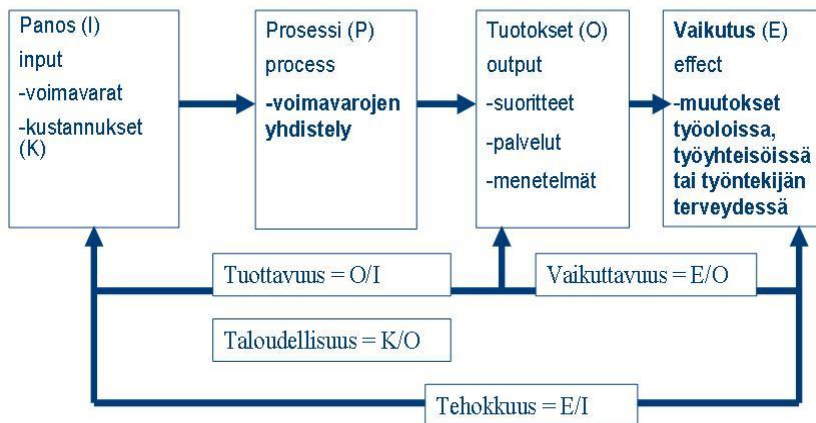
Panos (I)
input
-voimavarat
-kustannukset (K)

Prosessi (P)
process
-voimavarojen yhdistely

Tuotokset (O)
output
-suoritteet
-palvelut
-menetelmät

Vaikutus (E)
effect
-muutokset työoloissa, työyhteisöissä tai työntekijän terveydessä

Tuottavuus = O/I

Vaikuttavuus = E/O

Taloudellisuus = K/O

Tehokkuus = E/I